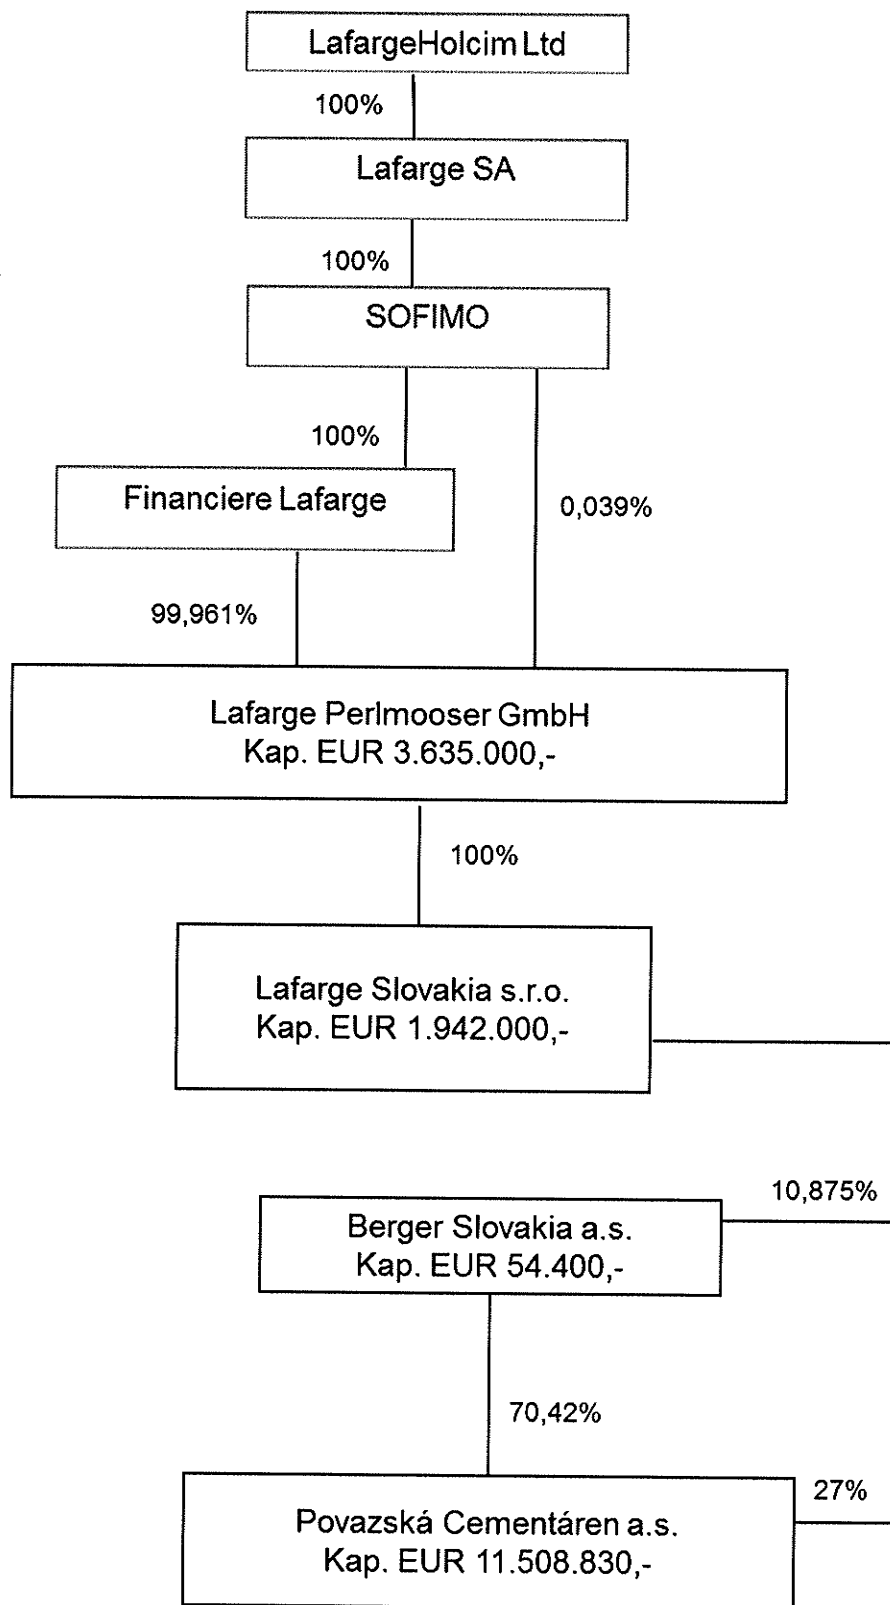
LafargeHolcim Ltd

100%

Lafarge SA

100%

SOFIMO

100%

Financiere Lafarge

0,039%

99,961%

Lafarge Perlmooser GmbH
Kap. EUR 3.635.000,-

100%

Lafarge Slovakia s.r.o.
Kap. EUR 1.942.000,-

10,875%

Berger Slovakia a.s.
Kap. EUR 54.400,-

70,42%

27%

Povazská Cementáren a.s.
Kap. EUR 11.508.830,-